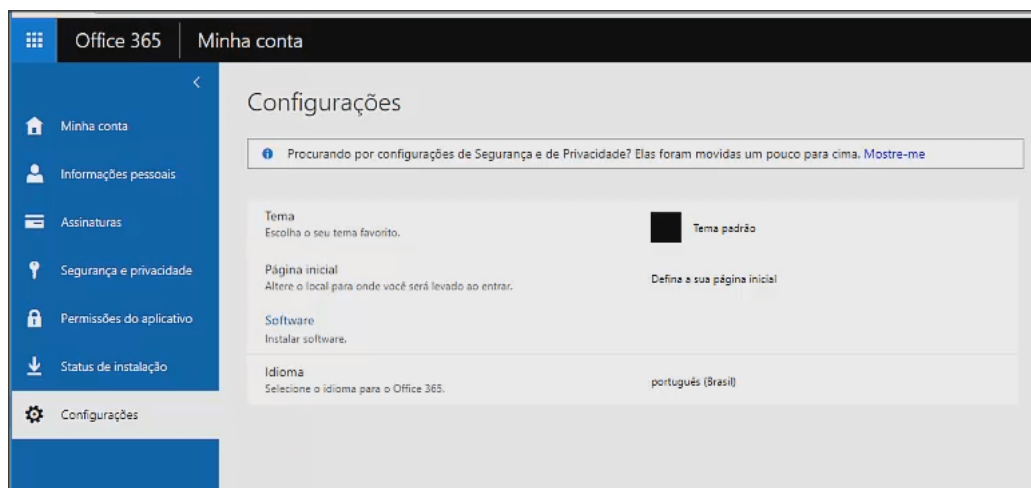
Office 365 | Minha conta

<

Minha conta

Informações pessoais

Assinaturas

Segurança e privacidade

Permissões do aplicativo

Status de instalação

Configurações

Configurações

Procurando por configurações de Segurança e de Privacidade? Elas foram movidas um pouco para cima. Mostre-me

Tema
Escolha o seu tema favorito.

Tema padrão

Página inicial
Altere o local para onde você será levado ao entrar.

Defina a sua página inicial

Software
Instalar software.

Idioma
Selecione o idioma para o Office 365.

português (Brasil)